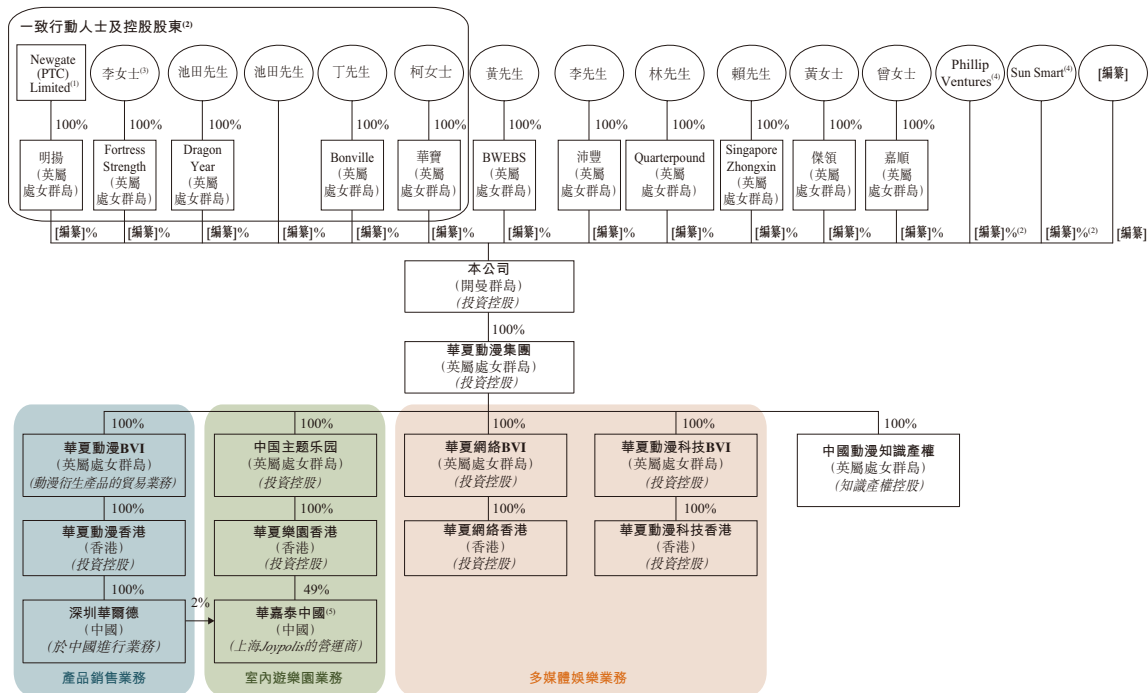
一致行動人士及控股股東$^{(2)}$

Newgate (PTC) Limited$^{(1)}$

李女士$^{(3)}$

池田先生

池田先生

丁先生

柯女士

黃先生

李先生

林先生

賴先生

黃女士

曾女士

Phillip Ventures$^{(4)}$

Sun Smart$^{(4)}$

[編纂]

100%

100%

100%

100%

100%

100%

100%

100%

100%

100%

100%

明揚 (英屬處女群島)

Fortress Strength (英屬處女群島)

Dragon Year (英屬處女群島)

Bonville (英屬處女群島)

華寶 (英屬處女群島)

BWEBS (英屬處女群島)

沛豐 (英屬處女群島)

Quarterpound (英屬處女群島)

Singapore Zhongxin (英屬處女群島)

傑領 (英屬處女群島)

嘉順 (英屬處女群島)

[編纂]%

[編纂]%

[編纂]%

[編纂]%

[編纂]%

[編纂]%

[編纂]%

[編纂]%

[編纂]%

[編纂]%

[編纂]%

[編纂]%

[編纂]%$^{(2)}$

[編纂]%$^{(2)}$

[編纂]

本公司 (開曼群島) (投資控股)

100%

華夏動漫集團 (英屬處女群島) (投資控股)

100%

華夏動漫BVI (英屬處女群島) (動漫衍生產品的貿易業務)

100%

華夏動漫香港 (香港) (投資控股)

100%

深圳華爾德 (中國) (於中國進行業務)

2%

產品銷售業務

100%

中国主题乐园 (英屬處女群島) (投資控股)

100%

華夏樂園香港 (香港) (投資控股)

49%

華嘉泰中國$^{(5)}$ (中國) (上海Joypolis的營運商)

室內遊樂園業務

100%

華夏網絡BVI (英屬處女群島) (投資控股)

100%

華夏網絡香港 (香港) (投資控股)

100%

華夏動漫科技BVI (英屬處女群島) (投資控股)

100%

華夏動漫科技香港 (香港) (投資控股)

多媒體娛樂業務

100%

中國動漫知識產權 (英屬處女群島) (知識產權控股)